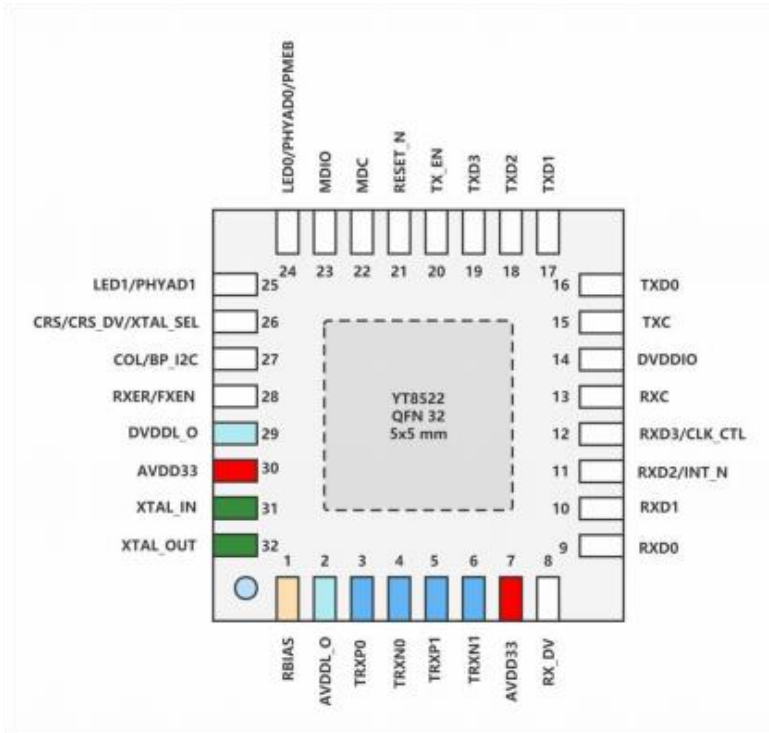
LED0/PHYAD0/PMEB
MDIO
MDC
RESET_N
TX_EN
TXD3
TXD2
TXD1

24 23 22 21 20 19 18 17

LED1/PHYAD1 25
CRS/CRS_DV/XTAL_SEL 26
COL/BP_I2C 27
RXER/FXEN 28
DVDDL_O 29
AVDD33 30
XTAL_IN 31
XTAL_OUT 32

YT8522
QFN 32
5x5 mm

16 TXD0
15 TXC
14 DVDDIO
13 RXC
12 RXD3/CLK_CTL
11 RXD2/INT_N
10 RXD1
9 RXD0

1 2 3 4 5 6 7 8

RBIAS
AVDDL_O
TRXP0
TRXN0
TRXP1
TRXN1
AVDD33
RX_DV